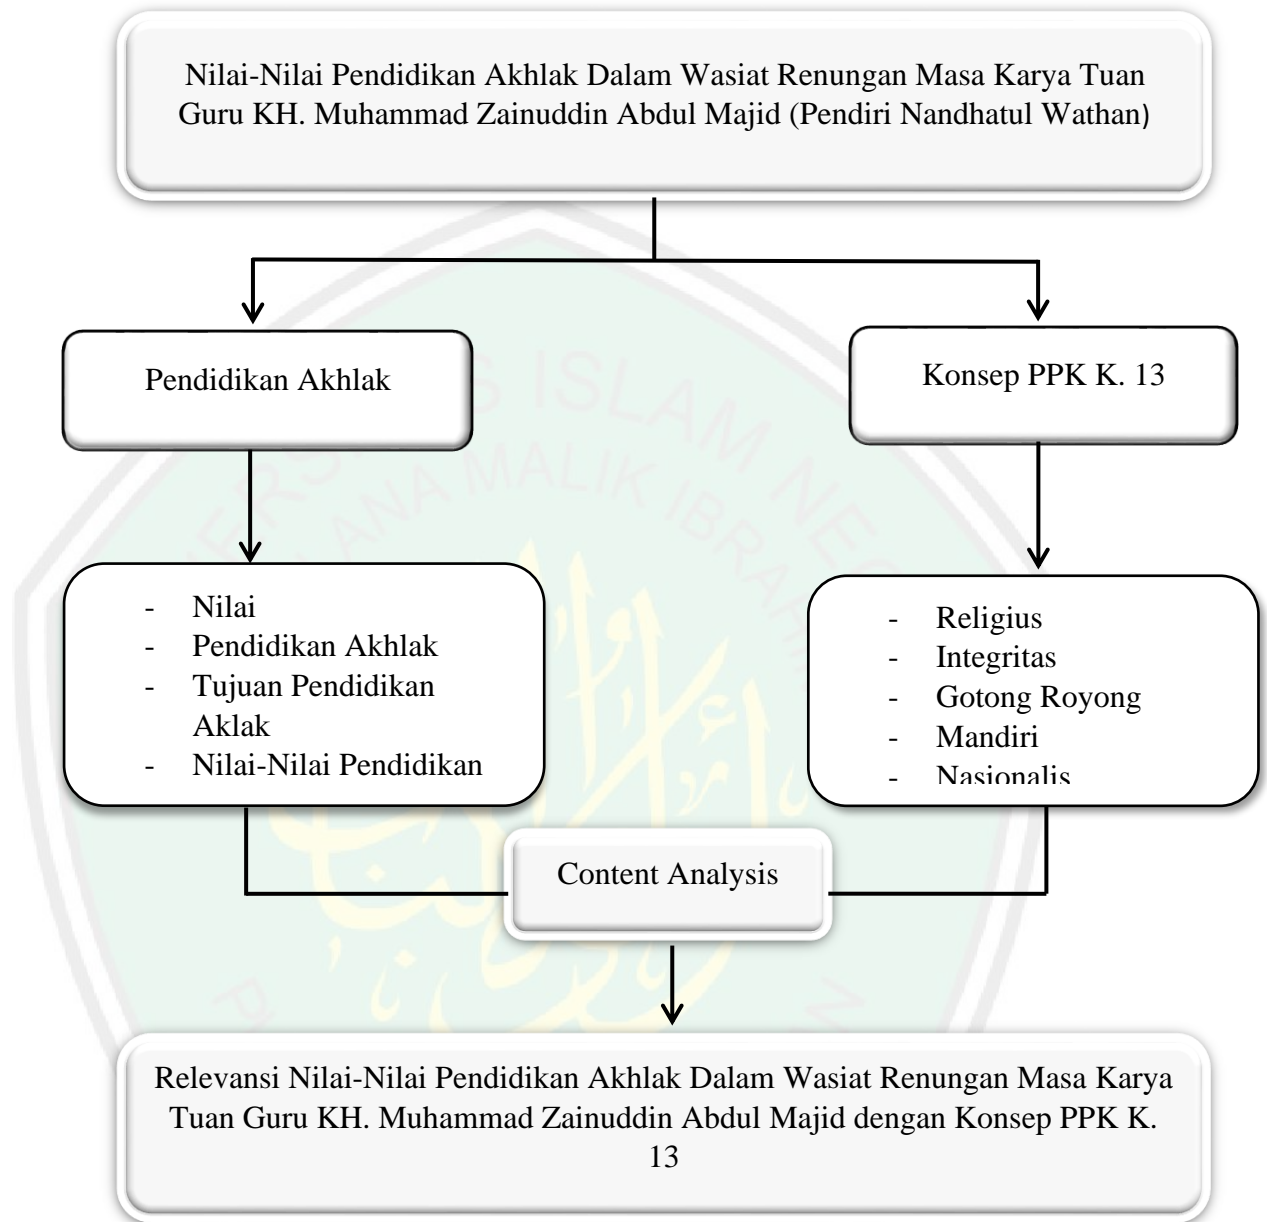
Nilai-Nilai Pendidikan Akhlak Dalam Wasiat Renungan Masa Karya Tuan Guru KH. Muhammad Zainuddin Abdul Majid (Pendiri Nandhatul Wathan)

Pendidikan Akhlak

Konsep PPK K. 13

- Nilai
- Pendidikan Akhlak
- Tujuan Pendidikan Aklak
- Nilai-Nilai Pendidikan

- Religius
- Integritas
- Gotong Royong
- Mandiri
- Nasionalis

Content Analysis

Relevansi Nilai-Nilai Pendidikan Akhlak Dalam Wasiat Renungan Masa Karya Tuan Guru KH. Muhammad Zainuddin Abdul Majid dengan Konsep PPK K. 13